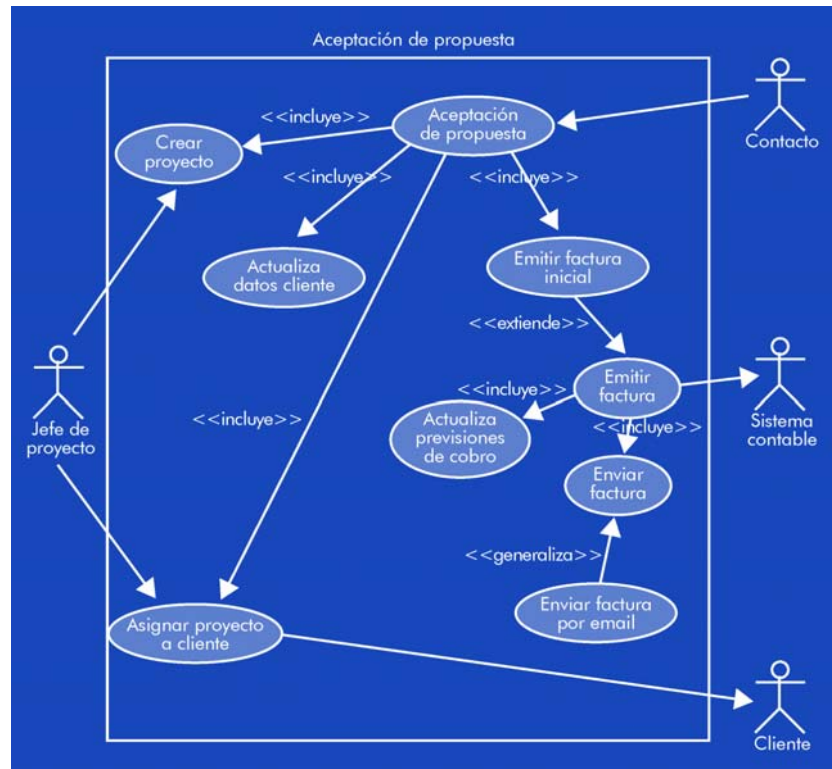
Aceptación de propuesta

<<incluye>>

Aceptación de propuesta

Crear proyecto

Contacto

<<incluye>>

<<incluye>>

Actualiza datos cliente

Emitir factura inicial

<<extiende>>

Jefe de proyecto

<<incluye>>

Emitir factura

Actualiza previsiones de cobro

Sistema contable

<<incluye>>

<<incluye>>

Enviar factura

<<generaliza>>

Enviar factura por email

Asignar proyecto a cliente

Cliente